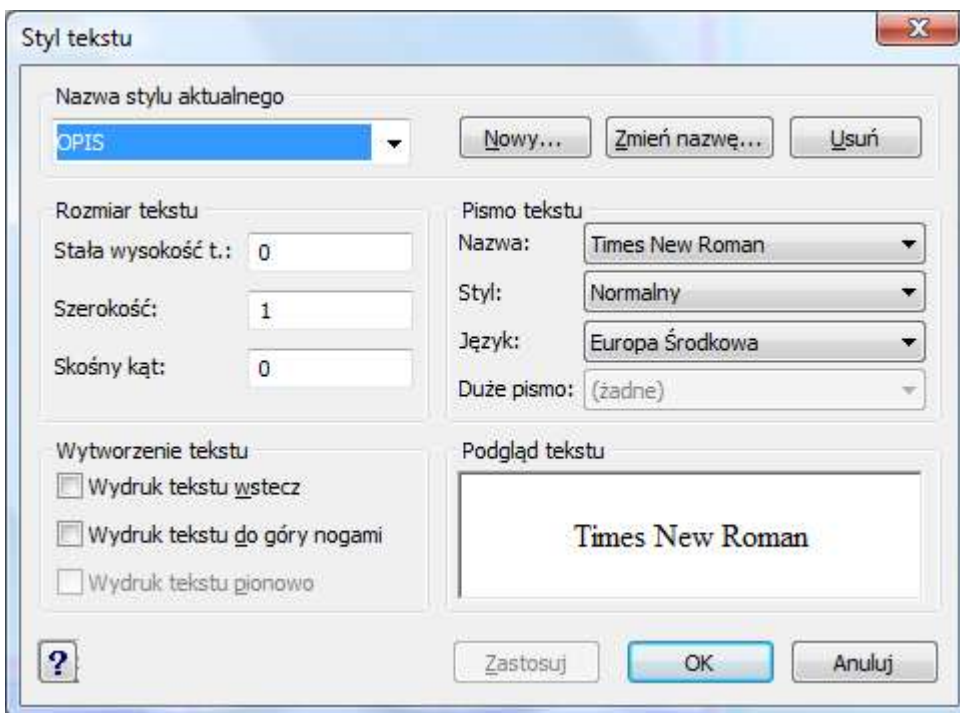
Styl tekstu

X

Nazwa stylu aktualnego

OPIS

Nowy...

Zmień nazwę...

Usuń

Rozmiar tekstu

Stała wysokość t.: 0

Szerokość: 1

Skośny kąt: 0

Pismo tekstu

Nazwa: Times New Roman

Styl: Normalny

Język: Europa Środkowa

Duże pismo: (żadne)

Wytworzenie tekstu

Wydruk tekstu wstecz

Wydruk tekstu do góry nogami

Wydruk tekstu pionowo

Podgląd tekstu

Times New Roman

?

Zastosuj

OK

Anuluj